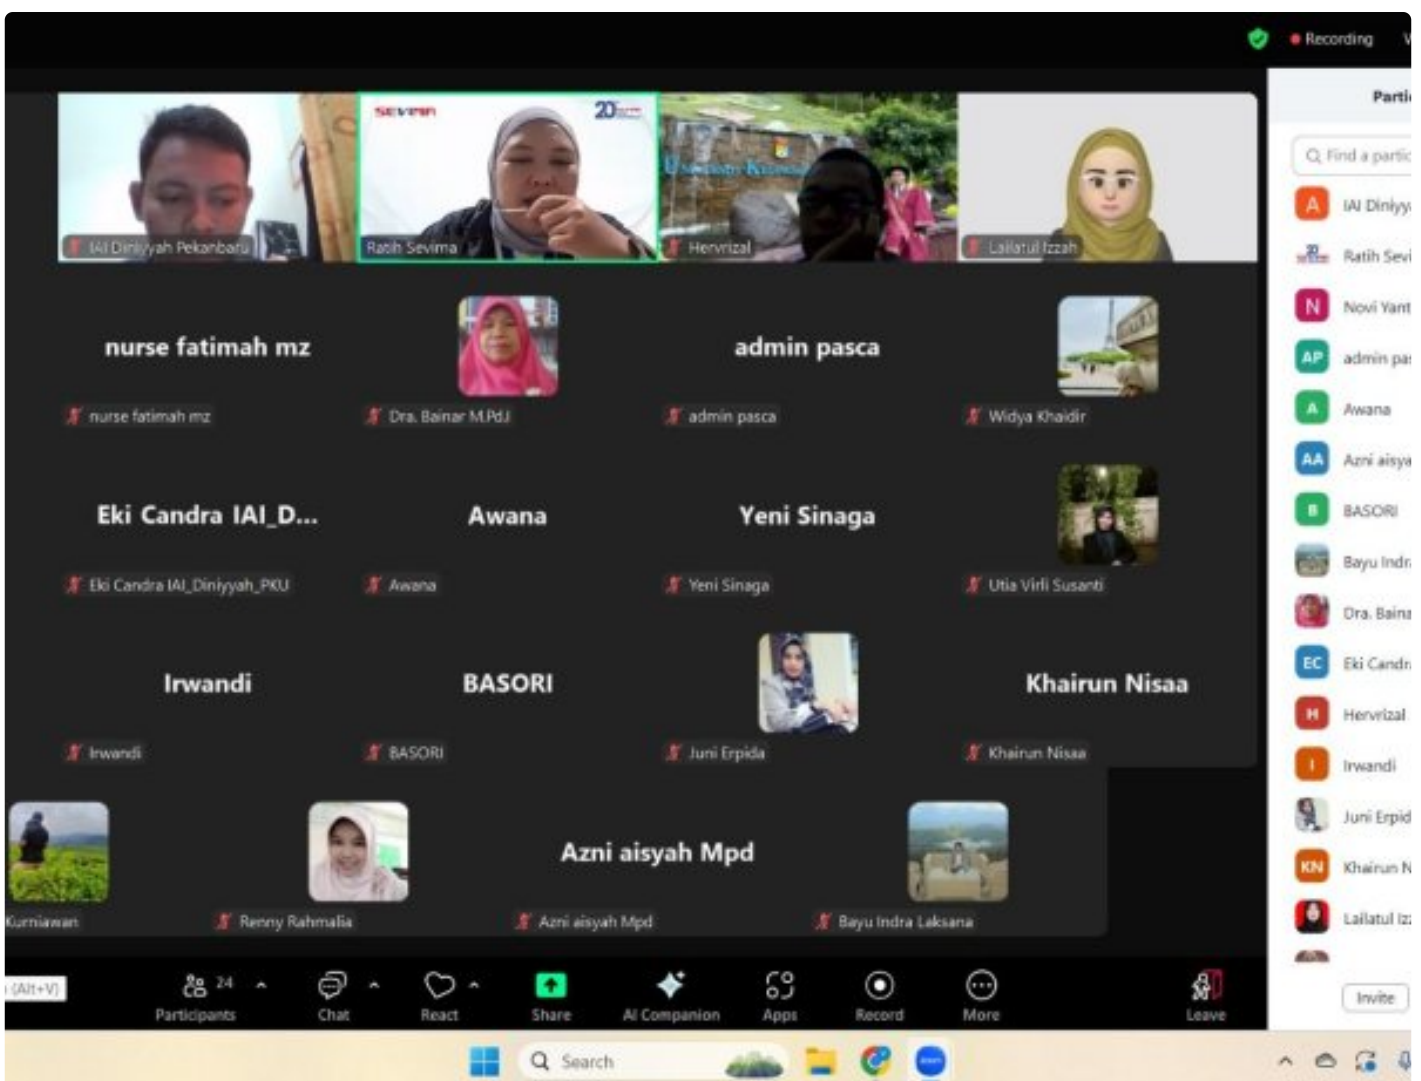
Recording

Parti

Find a partic

IAI Diniyyah Pekanbaru
Ratih Sevima
Hervrizal
Lailatul Izzah

nurse fatimah mz
nurse fatimah mz
Dra. Bainar M.Pd.I
admin pasca
admin pasca
Widya Khaidir

Eki Candra IAI_D...
Eki Candra IAI_Diniyyah_PKU
Awana
Awana
Yeni Sinaga
Yeni Sinaga
Utia Virli Susanti

Irwandi
Irwandi
BASORI
BASORI
Juni Erpida
Khairun Nisaa
Khairun Nisaa

Kurniawan
Renny Rahmalia
Azni aisyah Mpd
Azni aisyah Mpd
Bayu Indra Laksana

A IAI Diniyy
Ratih Sevi
N Novi Yant
AP admin pa
A Awana
AA Azni aisya
B BASORI
Bayu Indr
Dra. Baina
EC Eki Candr
H Hervrizal
I Irwandi
Juni Erpid
KN Khairun N
Lailatul Iz

Invite

(Alt+V)
24
Participants
Chat
React
Share
AI Companion
Apps
Record
More
Leave

Search